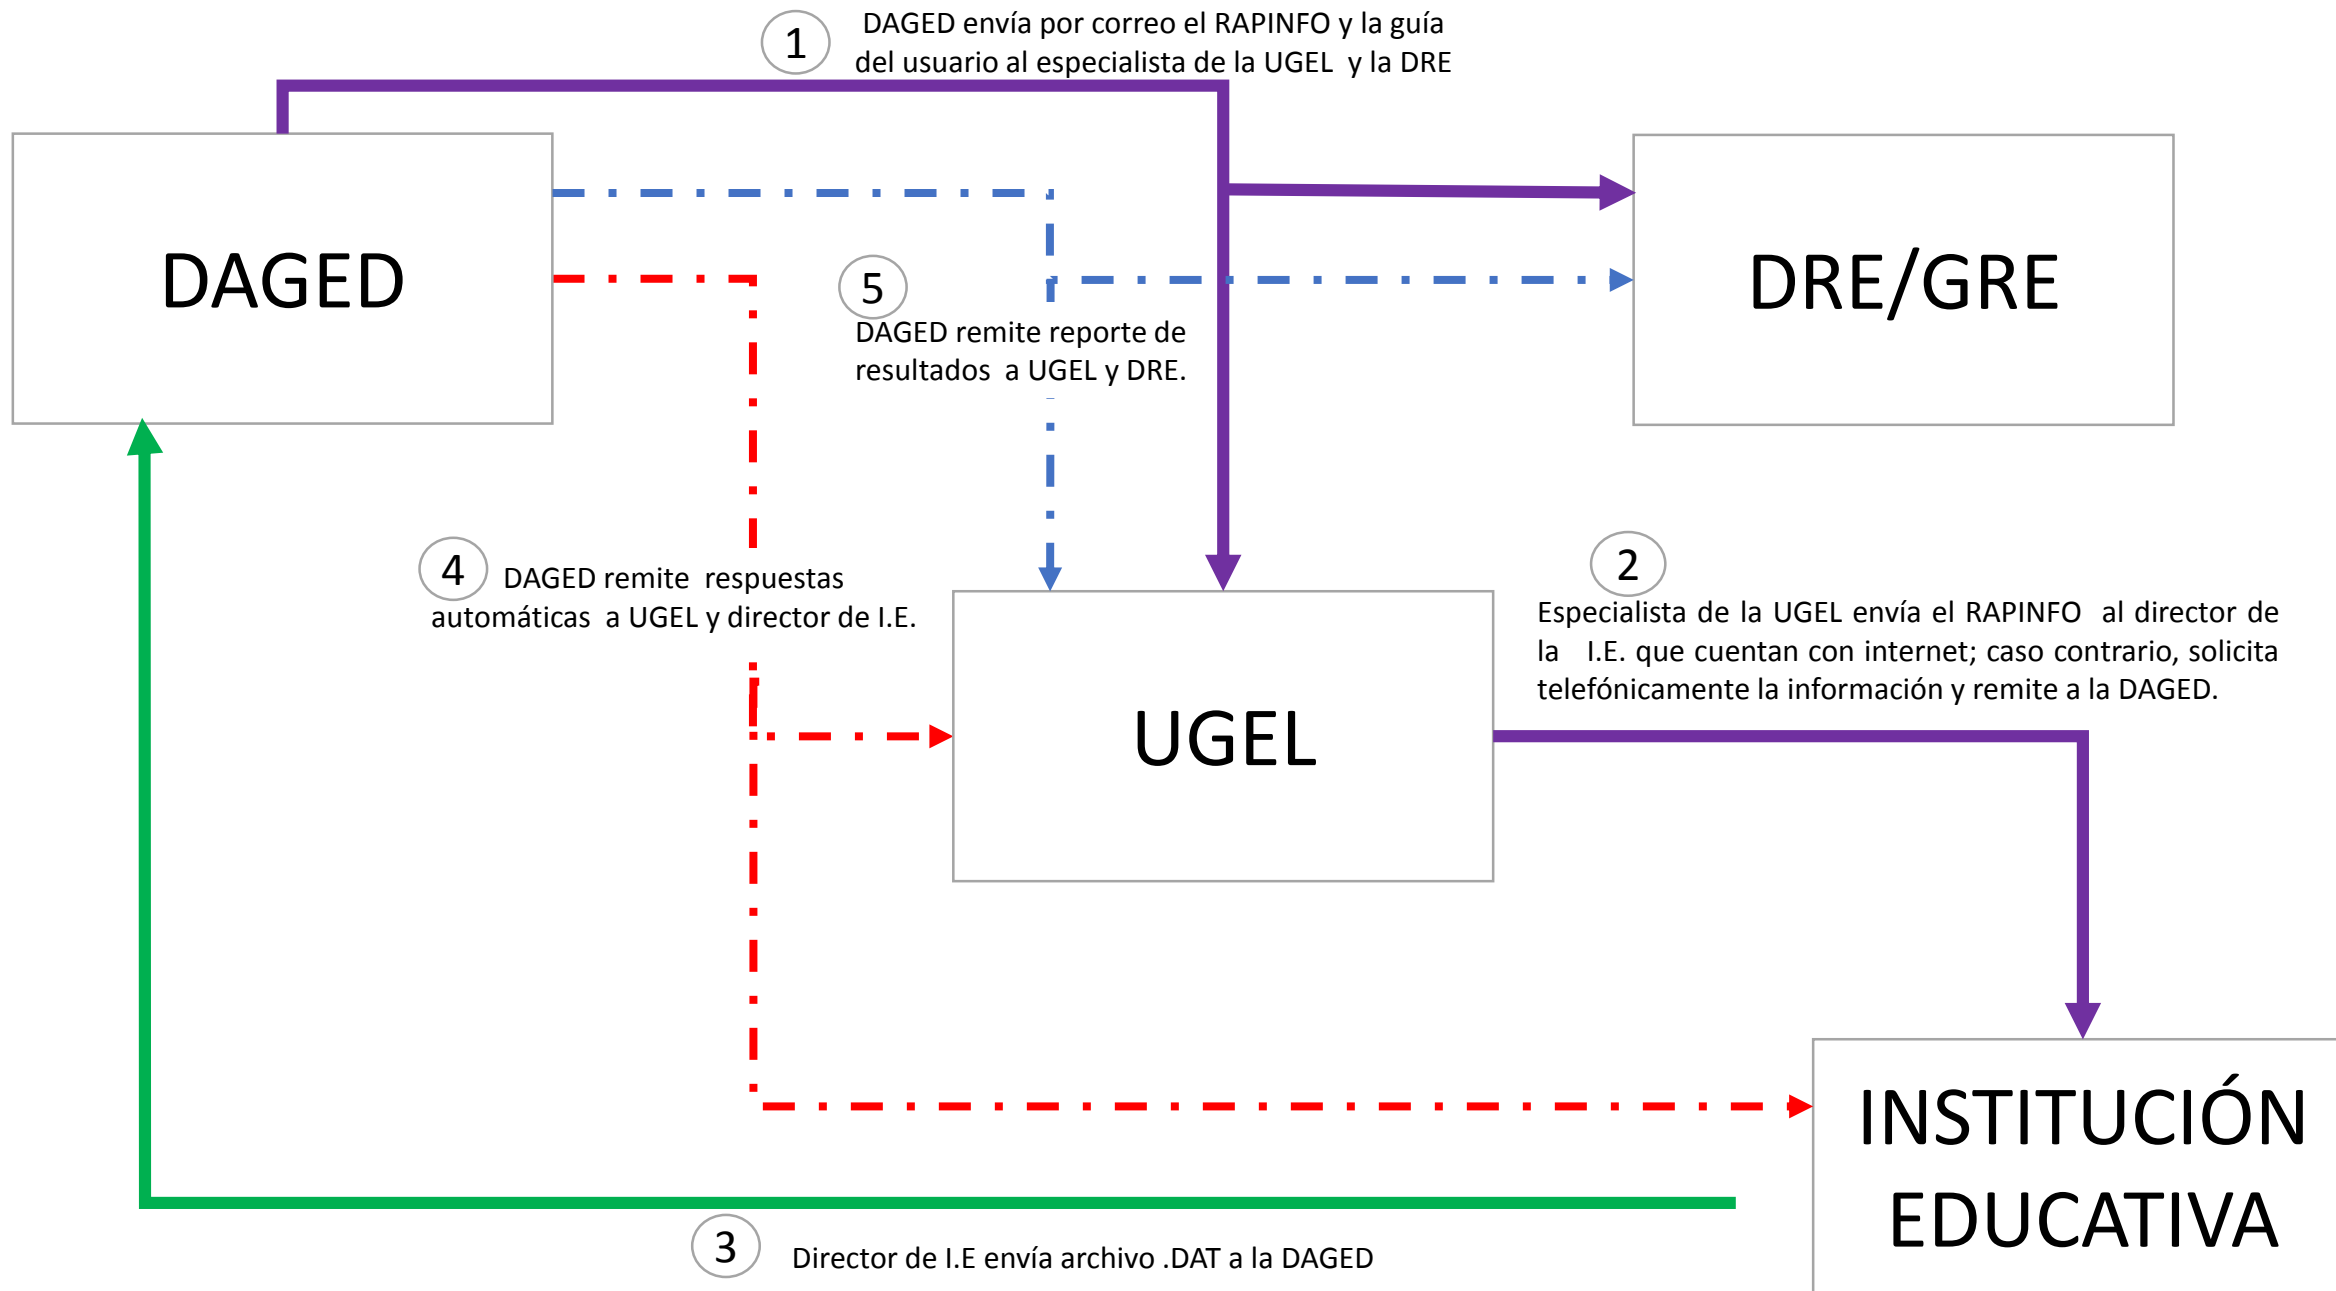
1 DAGED envía por correo el RAPINFO y la guía del usuario al especialista de la UGEL y la DRE

DAGED

DRE/GRE

5 DAGED remite reporte de resultados a UGEL y DRE.

4 DAGED remite respuestas automáticas a UGEL y director de I.E.

2 Especialista de la UGEL envía el RAPINFO al director de la I.E. que cuentan con internet; caso contrario, solicita telefónicamente la información y remite a la DAGED.

UGEL

INSTITUCIÓN EDUCATIVA

3 Director de I.E envía archivo .DAT a la DAGED